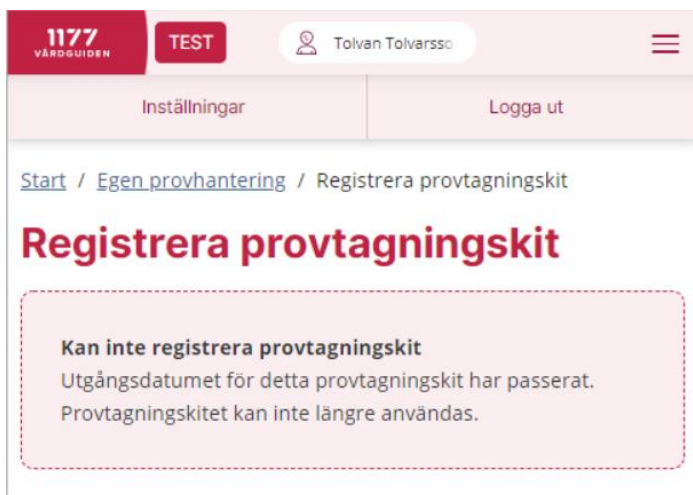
1177
VÅRDGUIDEN

TEST

Tolvan Tolvarsso

Inställningar

Logga ut

Start / Egen provhantering / Registrera provtagningskit

Registrera provtagningskit

Kan inte registrera provtagningskit
Utgångsdatumet för detta provtagningskit har passerat. Provtagningskitet kan inte längre användas.